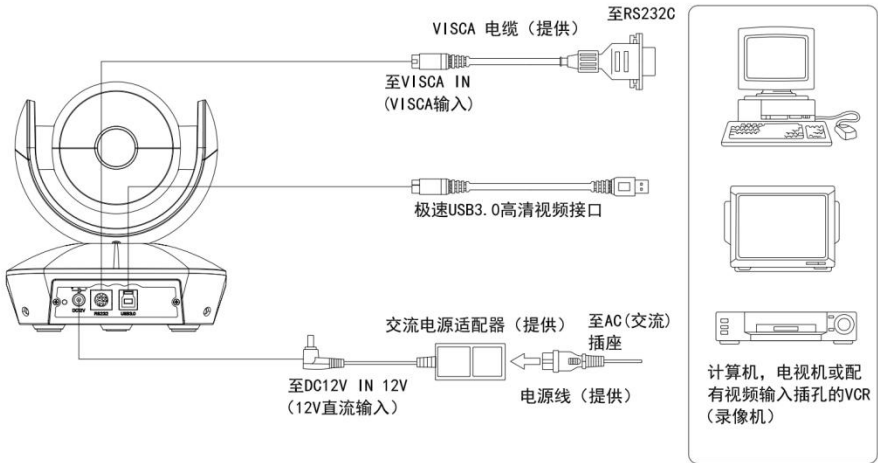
VISCA 电缆（提供）

至RS232C

至VISCA IN
(VISCA输入)

极速USB3.0高清视频接口

DC12V RS232 USB3.0

交流电源适配器（提供）

至AC(交流)
插座

至DC12V IN 12V
(12V直流输入)

电源线（提供）

计算机，电视机或配有视频输入插孔的VCR（录像机）